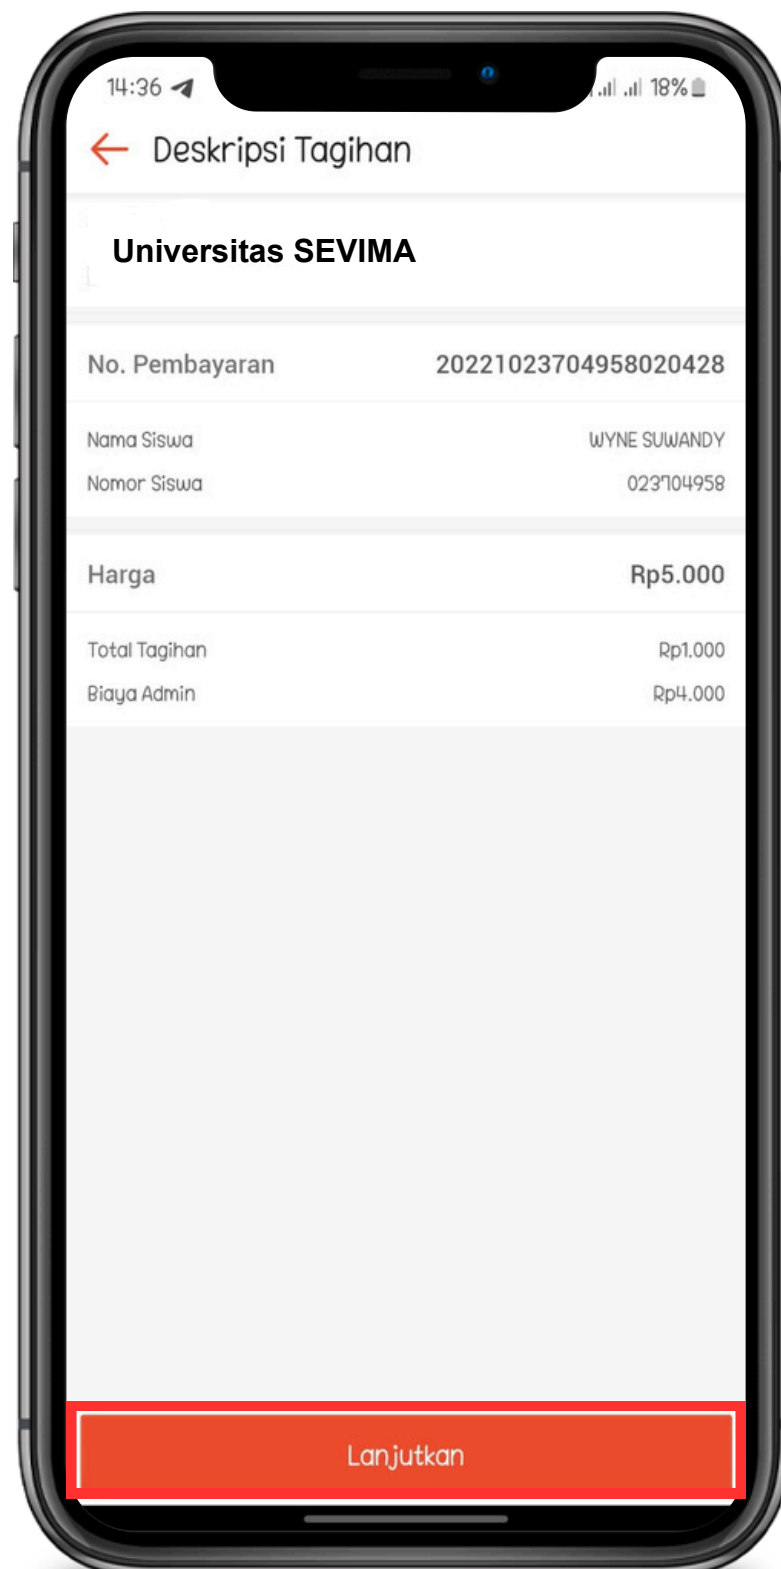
14:36

18%

Deskripsi Tagihan

Universitas SEVIMA

No. Pembayaran 20221023704958020428

Nama Siswa WYNE SUWANDY

Nomor Siswa 023704958

Harga Rp5.000

Total Tagihan Rp1.000

Biaya Admin Rp4.000

Lanjutkan